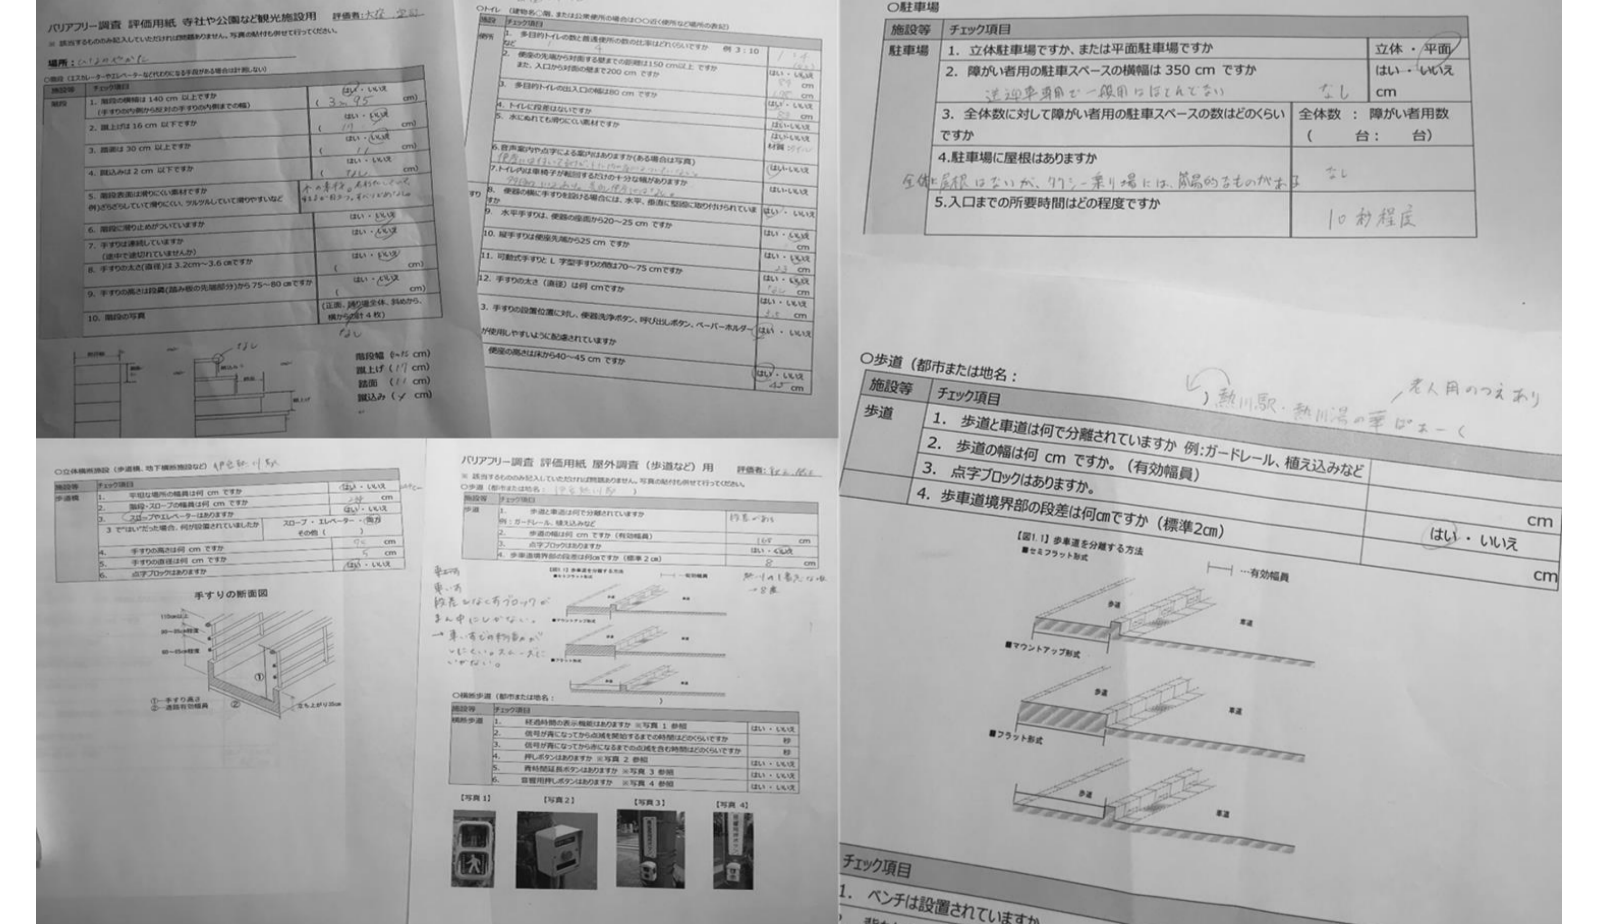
バリアフリー調査 評価用紙 寺社や公園など観光施設用 評価者: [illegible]

場所: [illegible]

| 施設等 | チェック項目 | |
|---|---|---|
| 階段 | 1. 階段の横幅は 140 cm 以上ですか | はい・いいえ (3.95 cm) |
| | 2. 蹴上げは 16 cm 以下ですか | はい・いいえ ( cm) |
| | 3. 踏面は 30 cm 以上ですか | はい・いいえ ( cm) |
| | 4. 蹴込みは 2 cm 以下ですか | はい・いいえ ( cm) |
| | 5. 階段表面は滑りにくい素材ですか | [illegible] |
| | 6. 階段に滑り止めがついていますか | はい・いいえ |
| | 7. 手すりは連続していますか | はい・いいえ |
| | 8. 手すりの太さ(直径)は 3.2cm~3.6 cmですか | はい・いいえ ( cm) |
| | 9. 手すりの高さは段鼻から 75~80 cmですか | はい・いいえ ( cm) |
| | 10. 階段の写真 | (正面、横、斜めから、横から計4枚) |

なし

階段幅 ( cm)
蹴上げ ( cm)
踏面 ( cm)
蹴込み ( cm)

○トイレ

| 施設 | チェック項目 | |
|---|---|---|
| 便所 | 1. 多目的トイレの数と普通便所の数の比率はどのくらいですか 例 3 : 10 | |
| | 2. 便座の先端から対面する壁までの距離は150 cm以上ですか | はい・いいえ cm |
| | 3. 多目的トイレの出入口の幅は80 cm ですか | はい・いいえ cm |
| | 4. トイレに段差はないですか | はい・いいえ |
| | 5. 水に濡れても滑りにくい素材ですか | はい・いいえ |
| | 6. 音声案内や点字による案内はありますか | はい・いいえ |
| | 7. トイレ内は車椅子が転回するだけの十分な幅がありますか | |
| | 8. 便器の横に手すりを設置する場合には、水平、垂直に堅固に取り付けられていますか | はい・いいえ |
| | 9. 水平手すりは、便器の座面から20~25 cm ですか | はい・いいえ |
| | 10. 縦手すりは便座先端から25 cm ですか | はい・いいえ |
| | 11. 可動式手すりと L 字型手すりの間は70~75 cmですか | はい・いいえ |
| | 12. 手すりの太さ(直径)は何 cmですか | cm |
| | 13. 手すりの設置位置に対し、便器洗浄ボタン、呼び出しボタン、ペーパーホルダーが使用しやすいように配慮されていますか | はい・いいえ |
| | 便座の高さは床から40~45 cm ですか | はい・いいえ cm |

○駐車場

| 施設等 | チェック項目 | |
|---|---|---|
| 駐車場 | 1. 立体駐車場ですか、または平面駐車場ですか | 立体・平面 |
| | 2. 障がい者用の駐車スペースの横幅は 350 cm ですか 送迎車専用で一般用はほとんどない | はい・いいえ なし cm |
| | 3. 全体数に対して障がい者用の駐車スペースの数はどのくらいですか | 全体数 : 障がい者用数 ( 台: 台) |
| | 4.駐車場に屋根はありますか 全体に屋根はないが、タクシー乗り場には簡易的なものがある | なし |
| | 5.入口までの所要時間はどの程度ですか | 10秒程度 |

○立体横断施設(歩道橋、地下横断歩道など)

| 施設等 | チェック項目 | |
|---|---|---|
| 歩道橋 | 1. 平坦な場所の幅員は何 cm ですか | はい・いいえ cm |
| | 2. 階段・スロープの幅員は何 cm ですか | cm |
| | 3. スロープやエレベーターはありますか | はい・いいえ |
| | 3 でないだった場合、何が設置されていましたか | スロープ・エレベーター・その他( ) |
| | 4. 手すりの高さは何 cm ですか | cm |
| | 5. 手すりの直径は何 cm ですか | cm |
| | 6. 点字ブロックはありますか | はい・いいえ |

手すりの断面図

①…手すり高さ
②…通路有効幅員
立ち上がり35cm

バリアフリー調査 評価用紙 屋外調査(歩道など)用 評価者: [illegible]

○歩道(都市または地名: )

| 施設等 | チェック項目 | |
|---|---|---|
| 歩道 | 1. 歩道と車道は何で分離されていますか 例:ガードレール、植え込みなど | |
| | 2. 歩道の幅は何 cm ですか。(有効幅員) | cm |
| | 3. 点字ブロックはありますか。 | はい・いいえ |
| | 4. 歩車道境界部の段差は何cmですか(標準2cm) | cm |

段差もなくあブロックがまん中にしかない。
→車いすの移動が…

○横断歩道(都市または地名: )

| 施設等 | チェック項目 | |
|---|---|---|
| 横断歩道 | 1. 経過時間の表示機能はありますか ※写真 1 参照 | はい・いいえ |
| | 2. 信号が青になってから点滅を開始するまでの時間はどのくらいですか | 秒 |
| | 3. 信号が青になってから赤になるまでの点滅を含む時間はどのくらいですか | 秒 |
| | 4. 押しボタンはありますか ※写真 2 参照 | はい・いいえ |
| | 5. 青時間延長ボタンはありますか ※写真 3 参照 | はい・いいえ |
| | 6. 音響用押しボタンはありますか ※写真 4 参照 | はい・いいえ |

【写真 1】 【写真 2】 【写真 3】 【写真 4】

○歩道(都市または地名: ) 熱川駅・熱川湯の華ぱーく 老人用のつえあり

| 施設等 | チェック項目 | |
|---|---|---|
| 歩道 | 1. 歩道と車道は何で分離されていますか 例:ガードレール、植え込みなど | |
| | 2. 歩道の幅は何 cm ですか。(有効幅員) | cm |
| | 3. 点字ブロックはありますか。 | はい・いいえ |
| | 4. 歩車道境界部の段差は何cmですか(標準2cm) | cm |

【図1.1】歩車道を分離する方法
■セミフラット形式
…有効幅員
歩道 車道
■マウントアップ形式
歩道 車道
■フラット形式
歩道 車道

チェック項目
1. ベンチは設置されていますか